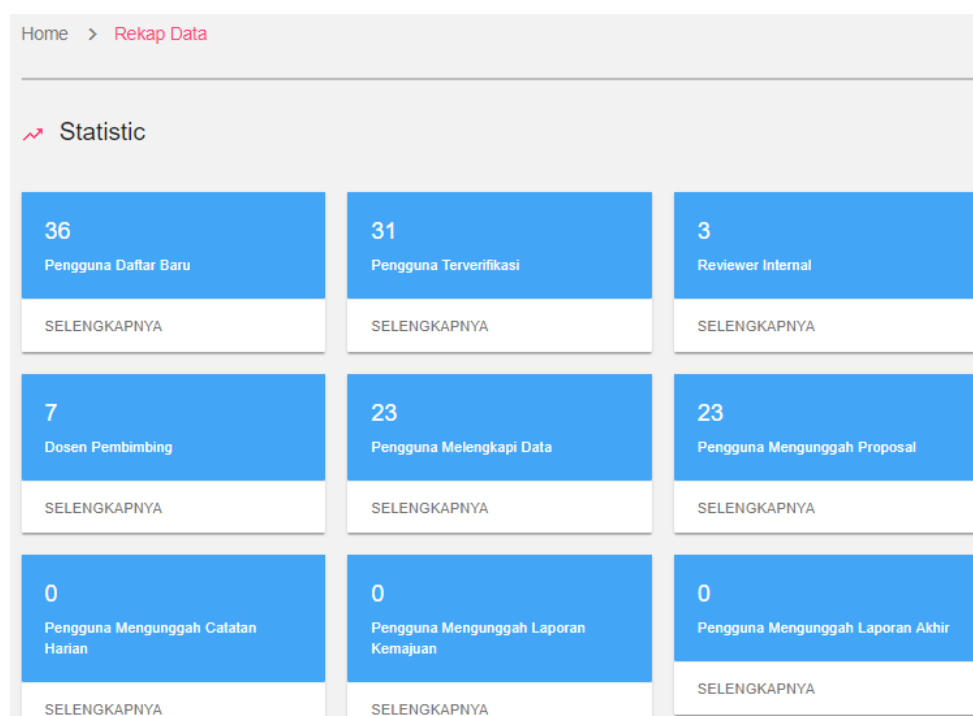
Home > Rekap Data

Statistic

36
Pengguna Daftar Baru
SELENGKAPNYA

31
Pengguna Terverifikasi
SELENGKAPNYA

3
Reviewer Internal
SELENGKAPNYA

7
Dosen Pembimbing
SELENGKAPNYA

23
Pengguna Melengkapi Data
SELENGKAPNYA

23
Pengguna Mengunggah Proposal
SELENGKAPNYA

0
Pengguna Mengunggah Catatan Harian
SELENGKAPNYA

0
Pengguna Mengunggah Laporan Kemajuan
SELENGKAPNYA

0
Pengguna Mengunggah Laporan Akhir
SELENGKAPNYA